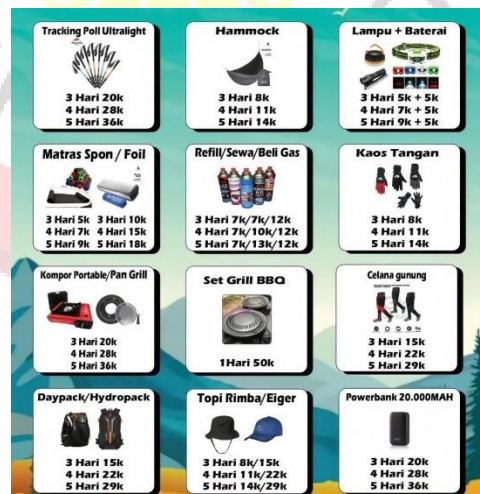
Tracking Poll Ultralight
3 Hari 20k
4 Hari 28k
5 Hari 36k

Hammock
3 Hari 8k
4 Hari 11k
5 Hari 14k

Lampu + Baterai
3 Hari 5k + 5k
4 Hari 7k + 5k
5 Hari 9k + 5k

Matras Spon / Foil
3 Hari 5k 3 Hari 10k
4 Hari 7k 4 Hari 15k
5 Hari 9k 5 Hari 18k

Refill/Sewa/Beli Gas
3 Hari 7k/7k/12k
4 Hari 7k/10k/12k
5 Hari 7k/13k/12k

Kaos Tangan
3 Hari 8k
4 Hari 11k
5 Hari 14k

Kompor Portable/Pan Grill
3 Hari 20k
4 Hari 28k
5 Hari 36k

Set Grill BBQ
1Hari 50k

Celana gunung
3 Hari 15k
4 Hari 22k
5 Hari 29k

Daypack/Hydropack
3 Hari 15k
4 Hari 22k
5 Hari 29k

Topi Rimba/Eiger
3 Hari 8k/15k
4 Hari 11k/22k
5 Hari 14k/29k

Powerbank 20.000MAH
3 Hari 20k
4 Hari 28k
5 Hari 36k